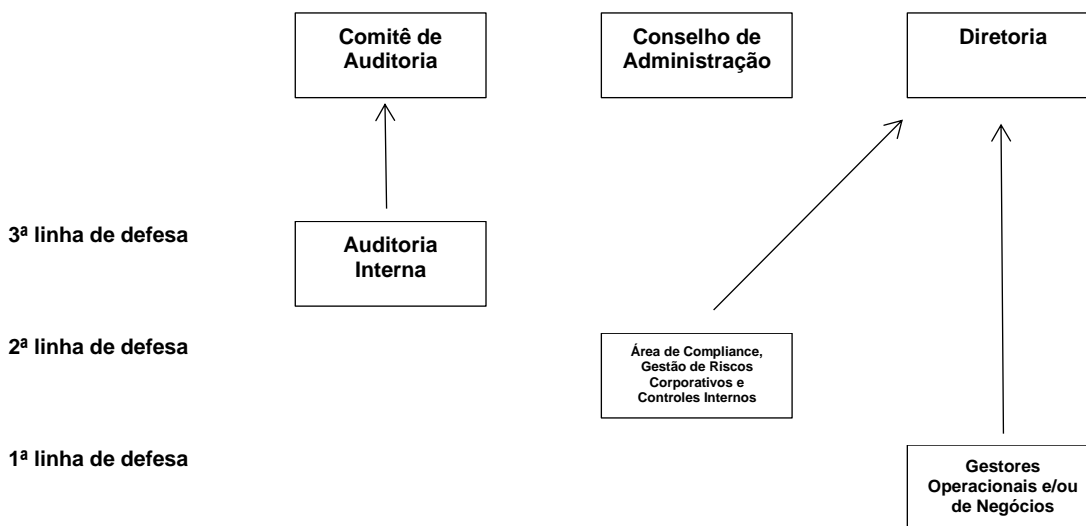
Comitê de Auditoria

Conselho de Administração

Diretoria

3ª linha de defesa

Auditoria Interna

2ª linha de defesa

Área de Compliance, Gestão de Riscos Corporativos e Controles Internos

1ª linha de defesa

Gestores Operacionais e/ou de Negócios